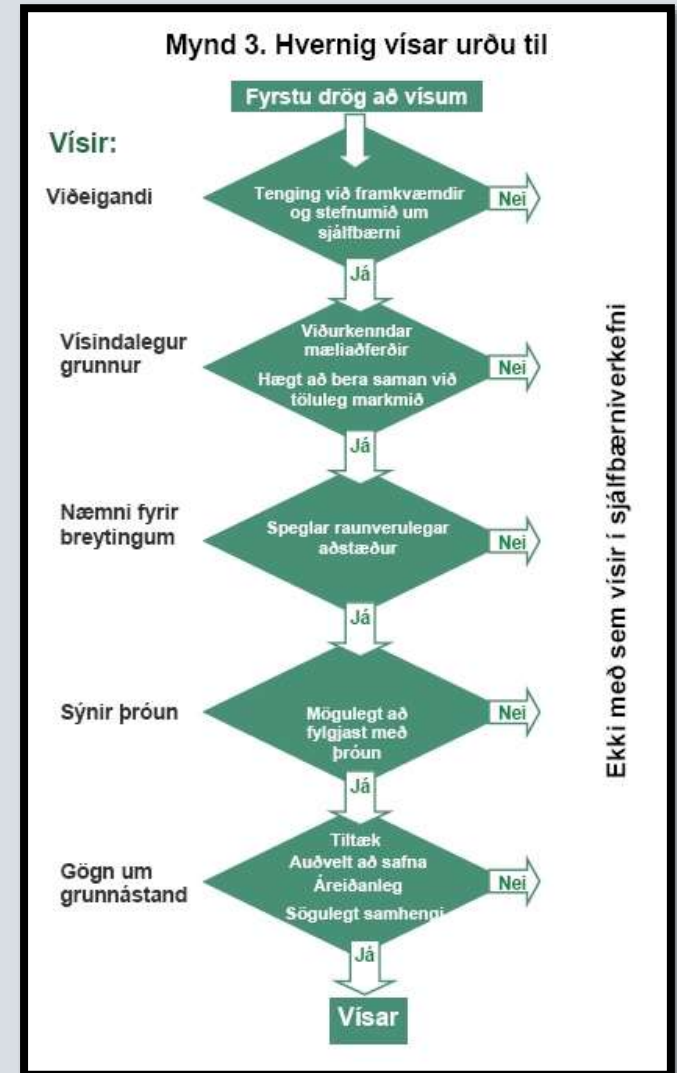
Mynd 3. Hvernig vísar urðu til

Fyrstu drög að vísum

Vísir:

Viðeigandi

Tenging við framkvæmdir og stefnumið um sjálfbærni

Nei

Já

Vísindalegur grunnur

Viðurkenndar mæliaðferðir

Hægt að bera saman við töluleg markmið

Nei

Já

Næmni fyrir breytingum

Speglar raunverulegar aðstæður

Nei

Já

Sýnir þróun

Mögulegt að fylgjast með þróun

Nei

Já

Gögn um grunnástand

Tiltæk

Auðvelt að safna

Áreiðanleg

Sögulegt samhengi

Nei

Já

Vísar

Ekki með sem vísir í sjálfbærniverkefni